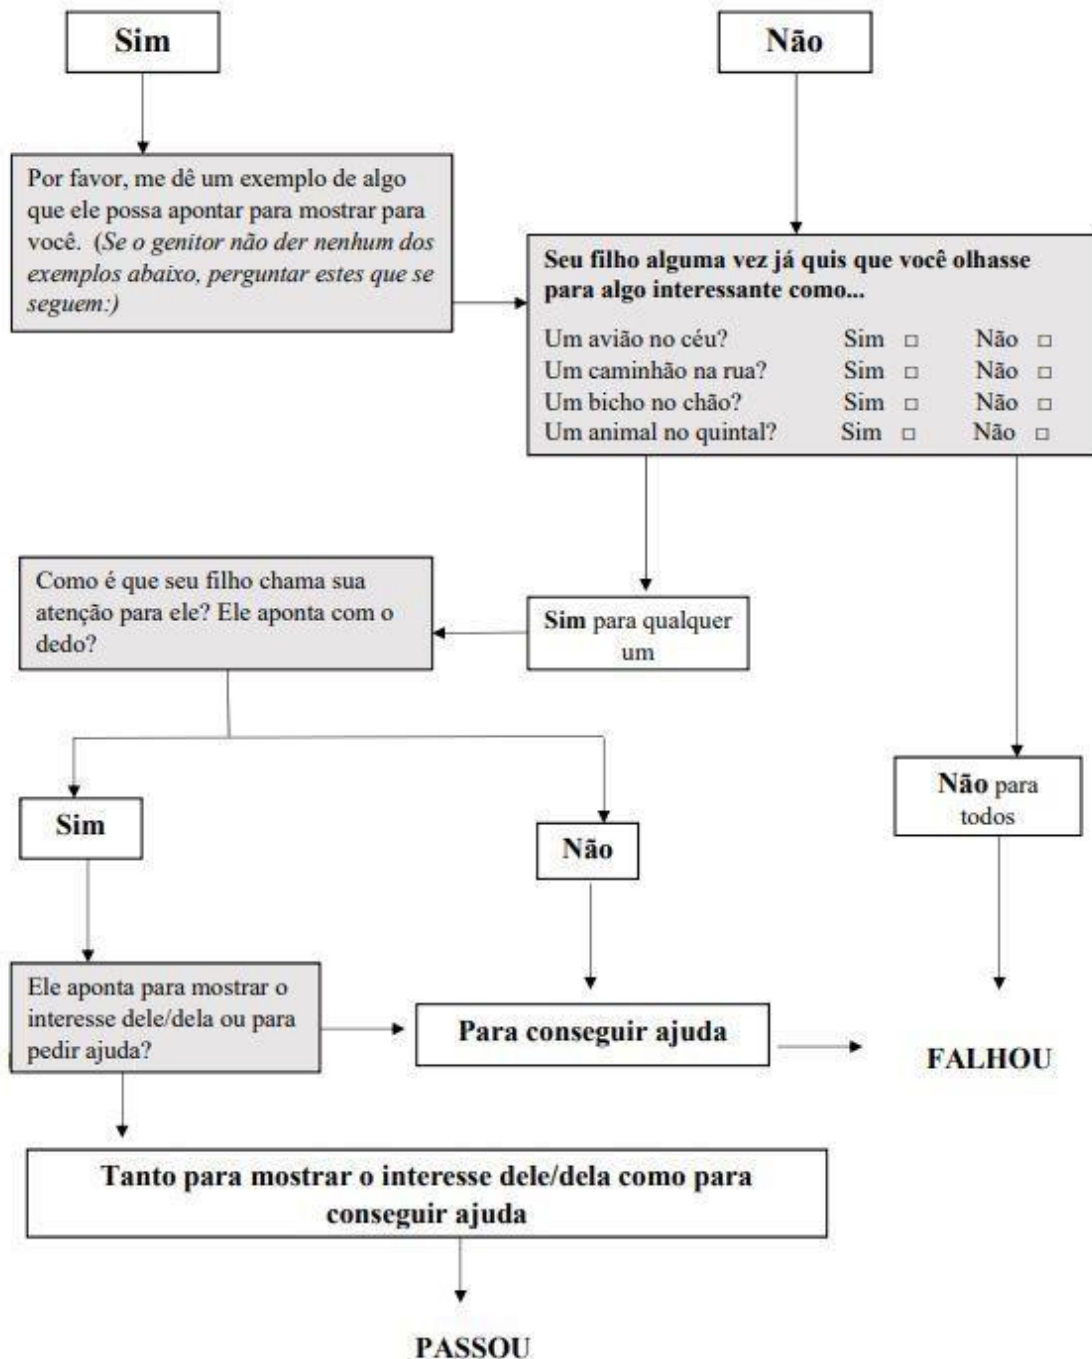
Sim

Não

Por favor, me dê um exemplo de algo que ele possa apontar para mostrar para você. (*Se o genitor não der nenhum dos exemplos abaixo, perguntar estes que se seguem:*)

**Seu filho alguma vez já quis que você olhasse para algo interessante como...**

| | | |
|---|---|---|
| Um avião no céu? | Sim □ | Não □ |
| Um caminhão na rua? | Sim □ | Não □ |
| Um bicho no chão? | Sim □ | Não □ |
| Um animal no quintal? | Sim □ | Não □ |

Como é que seu filho chama sua atenção para ele? Ele aponta com o dedo?

**Sim** para qualquer um

**Não** para todos

Sim

Não

Ele aponta para mostrar o interesse dele/dela ou para pedir ajuda?

Para conseguir ajuda

FALHOU

Tanto para mostrar o interesse dele/dela como para conseguir ajuda

PASSOU